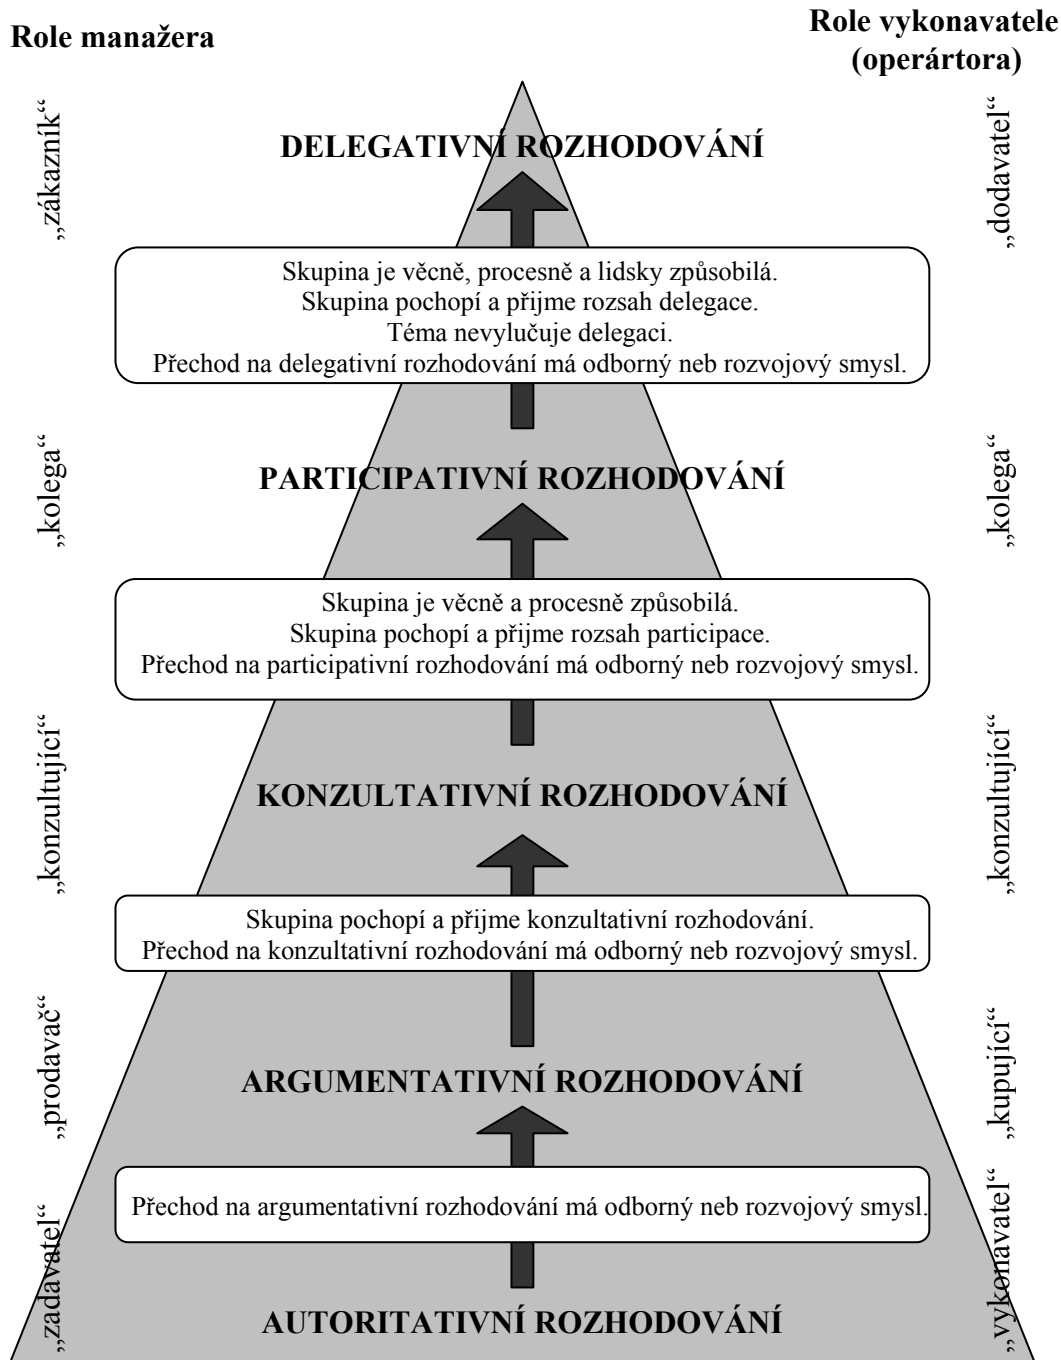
Role manažera

Role vykonavatele (operártora)

„zákazník“

„dodavatel“

DELEGATIVNÍ ROZHODOVÁNÍ

Skupina je věcně, procesně a lidsky způsobilá.
Skupina pochopí a přijme rozsah delegace.
Téma nevylučuje delegaci.
Přechod na delegativní rozhodování má odborný neb rozvojový smysl.

„kolega“

„kolega“

PARTICIPATIVNÍ ROZHODOVÁNÍ

Skupina je věcně a procesně způsobilá.
Skupina pochopí a přijme rozsah participace.
Přechod na participativní rozhodování má odborný neb rozvojový smysl.

„konzultující“

„konzultující“

KONZULTATIVNÍ ROZHODOVÁNÍ

Skupina pochopí a přijme konzultativní rozhodování.
Přechod na konzultativní rozhodování má odborný neb rozvojový smysl.

„prodavač“

„kupující“

ARGUMENTATIVNÍ ROZHODOVÁNÍ

Přechod na argumentativní rozhodování má odborný neb rozvojový smysl.

„zadavatel“

„vykonavatel“

AUTORITATIVNÍ ROZHODOVÁNÍ